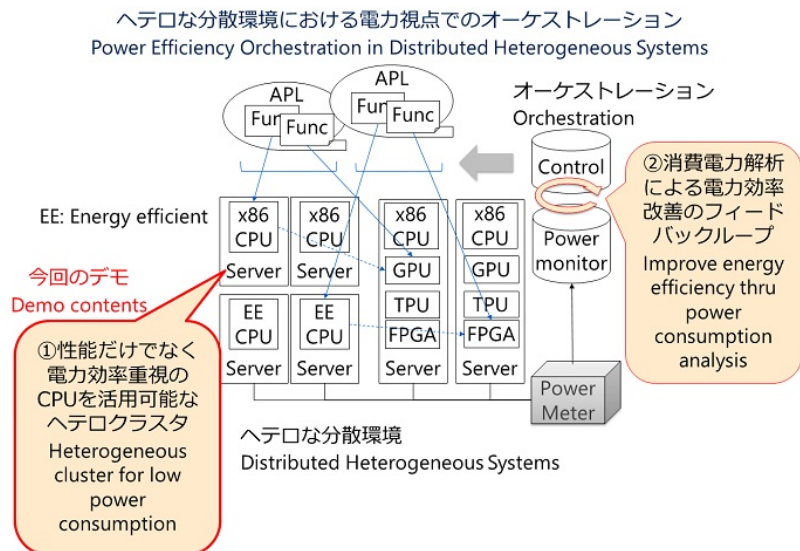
ヘテロな分散環境における電力視点でのオーケストレーション
Power Efficiency Orchestration in Distributed Heterogeneous Systems

APL
Func
Func

APL
Func
Func

オーケストレーション
Orchestration

Control

Power monitor

②消費電力解析による電力効率改善のフィードバックループ
Improve energy efficiency thru power consumption analysis

EE: Energy efficient

x86 CPU
Server

x86 CPU
Server

x86 CPU
GPU
TPU
FPGA
Server

x86 CPU
GPU
TPU
FPGA
Server

EE CPU
Server

EE CPU
Server

今回のデモ
Demo contents

①性能だけでなく電力効率重視のCPUを活用可能なヘテロクラスタ
Heterogeneous cluster for low power consumption

Power Meter

ヘテロな分散環境
Distributed Heterogeneous Systems